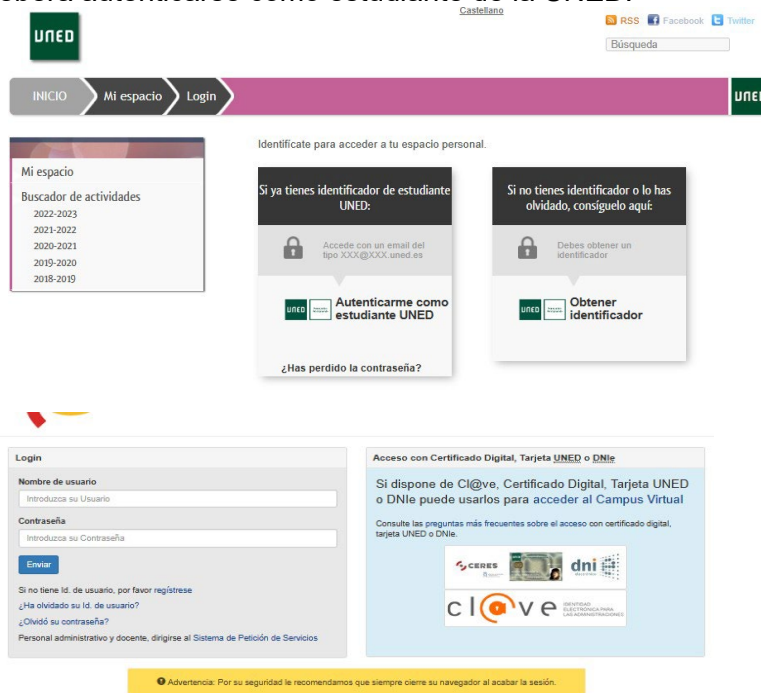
Castellano

UNED

RSS Facebook Twitter

Búsqueda

INICIO Mi espacio Login

UNED

Mi espacio

Buscador de actividades

2022-2023
2021-2022
2020-2021
2019-2020
2018-2019

Identifícate para acceder a tu espacio personal.

Si ya tienes identificador de estudiante UNED:

Accede con un email del tipo XXX@XXX.uned.es

UNED Autenticarme como estudiante UNED

¿Has perdido la contraseña?

Si no tienes identificador o lo has olvidado, consíguelo aquí:

Debes obtener un identificador

UNED Obtener identificador

Login

Nombre de usuario

Introduzca su Usuario

Contraseña

Introduzca su Contraseña

Enviar

Si no tiene Id. de usuario, por favor regístrese

¿Ha olvidado su Id. de usuario?

¿Olvidó su contraseña?

Personal administrativo y docente, dirigirse al Sistema de Petición de Servicios

Acceso con Certificado Digital, Tarjeta UNED o DNIe

Si dispone de Cl@ve, Certificado Digital, Tarjeta UNED o DNIe puede usarlos para acceder al Campus Virtual

Consulte las preguntas más frecuentes sobre el acceso con certificado digital, tarjeta UNED o DNIe.

CERES

dni

cl@ve IDENTIDAD ELECTRÓNICA PARA LAS ADMINISTRACIONES

Advertencia: Por su seguridad le recomendamos que siempre cierre su navegador al acabar la sesión.